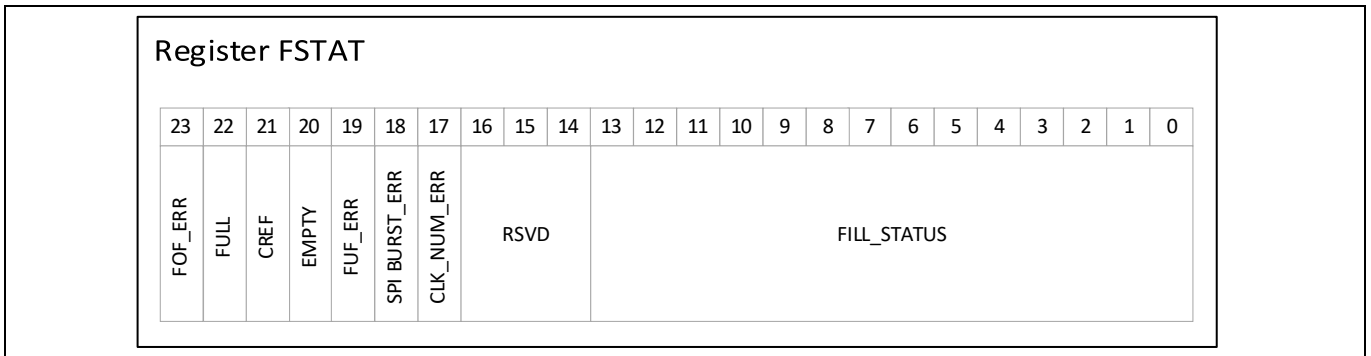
Register FSTAT

| 23 | 22 | 21 | 20 | 19 | 18 | 17 | 16 | 15 | 14 | 13 | 12 | 11 | 10 | 9 | 8 | 7 | 6 | 5 | 4 | 3 | 2 | 1 | 0 |
|---|---|---|---|---|---|---|---|---|---|---|---|---|---|---|---|---|---|---|---|---|---|---|---|
| FOF_ERR | FULL | CREF | EMPTY | FUF_ERR | SPI BURST_ERR | CLK_NUM_ERR | RSVD | | | FILL_STATUS | | | | | | | | | | | | | |